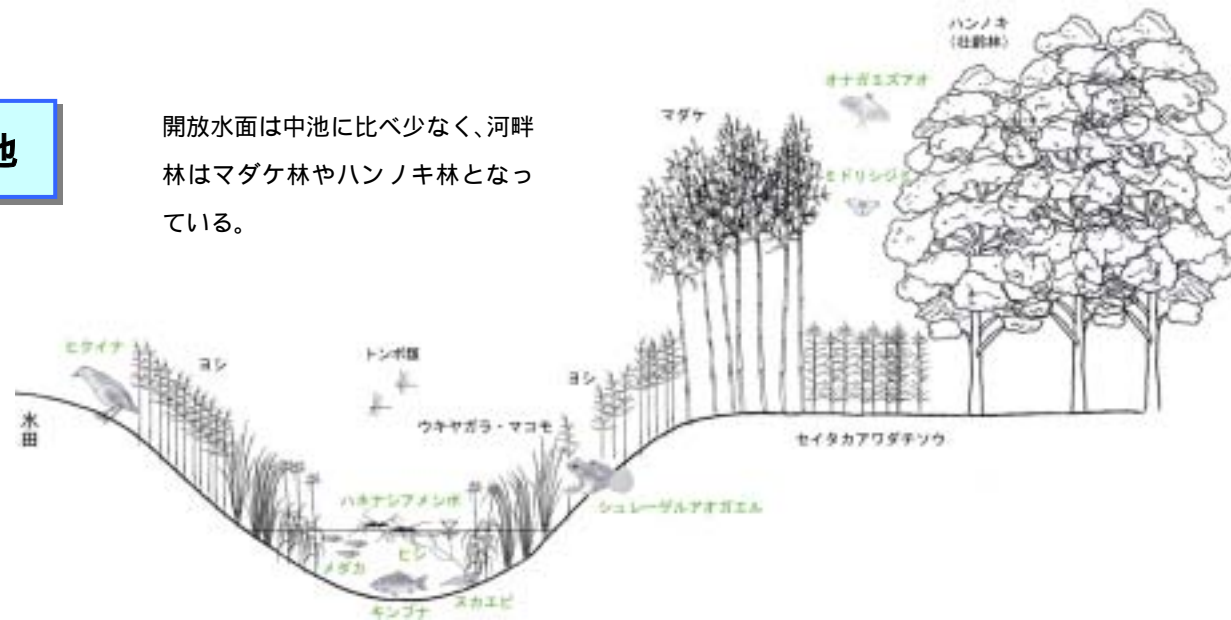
池

開放水面は中池に比べ少なく、河畔林はマダケ林やハンノキ林となっている。

ハンノキ
(壮齢林)

オナガミズアオ

マダケ

ミドリシジミ

ヒクイナ

ヨシ

トンボ類

ヨシ

水田

ウキヤガラ・マコモ

セイタカアワダチソウ

ハネナシアメンボ

シュレーゲルアオガエル

ヒシ

メダカ

キンブナ

スジエビ